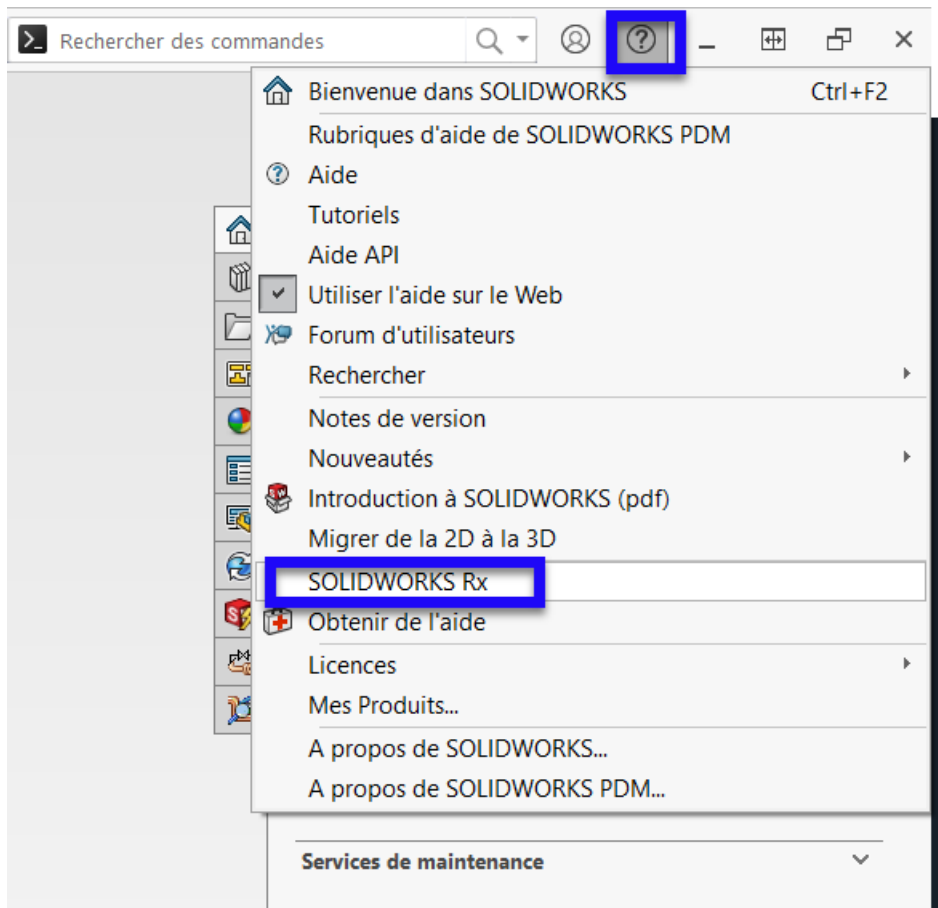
Rechercher des commandes

Bienvenue dans SOLIDWORKS Ctrl+F2
Rubriques d'aide de SOLIDWORKS PDM
Aide
Tutoriels
Aide API
Utiliser l'aide sur le Web
Forum d'utilisateurs
Rechercher
Notes de version
Nouveautés
Introduction à SOLIDWORKS (pdf)
Migrer de la 2D à la 3D
SOLIDWORKS Rx
Obtenir de l'aide
Licences
Mes Produits...
A propos de SOLIDWORKS...
A propos de SOLIDWORKS PDM...

Services de maintenance